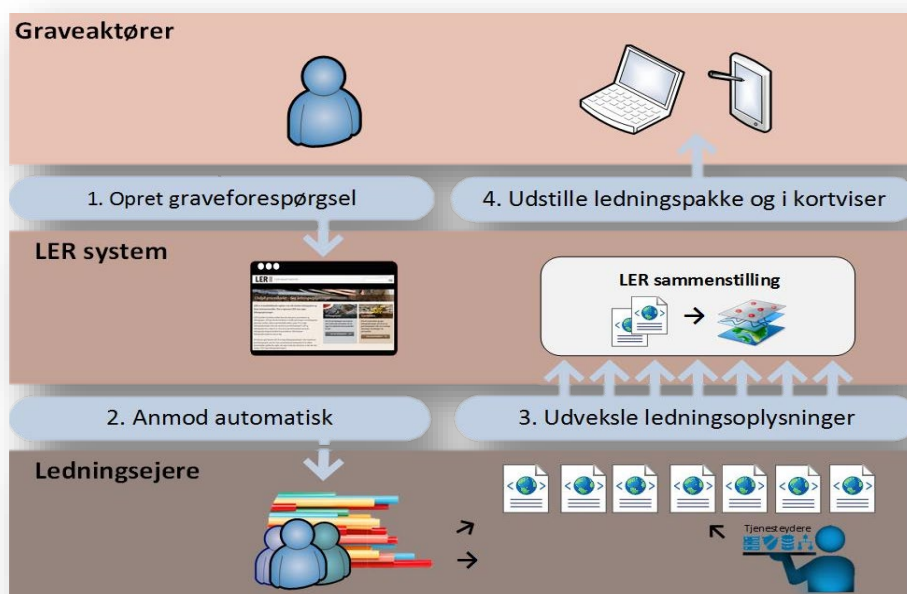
Graveaktører

1. Opret graveforespørgsel

4. Udstille ledningspakke og i kortviser

LER system

LER

LER sammenstilling

2. Anmod automatisk

3. Udveksle ledningsoplysninger

Ledningsejere

Tjenesteydere